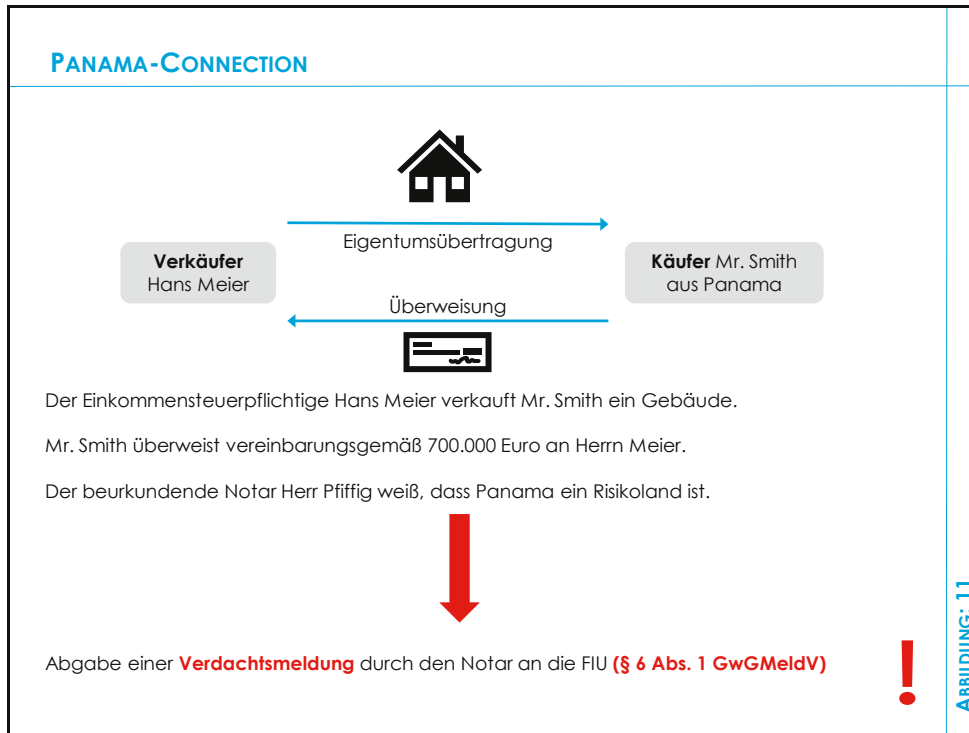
PANAMA-CONNECTION

Eigentumsübertragung

**Verkäufer** Hans Meier

**Käufer** Mr. Smith aus Panama

Überweisung

Der Einkommensteuerpflichtige Hans Meier verkauft Mr. Smith ein Gebäude.

Mr. Smith überweist vereinbarungsgemäß 700.000 Euro an Herrn Meier.

Der beurkundende Notar Herr Pfiffig weiß, dass Panama ein Risikoland ist.

Abgabe einer **Verdachtsmeldung** durch den Notar an die FIU **(§ 6 Abs. 1 GwGMeldV)**

!

ABBILDUNG: 11